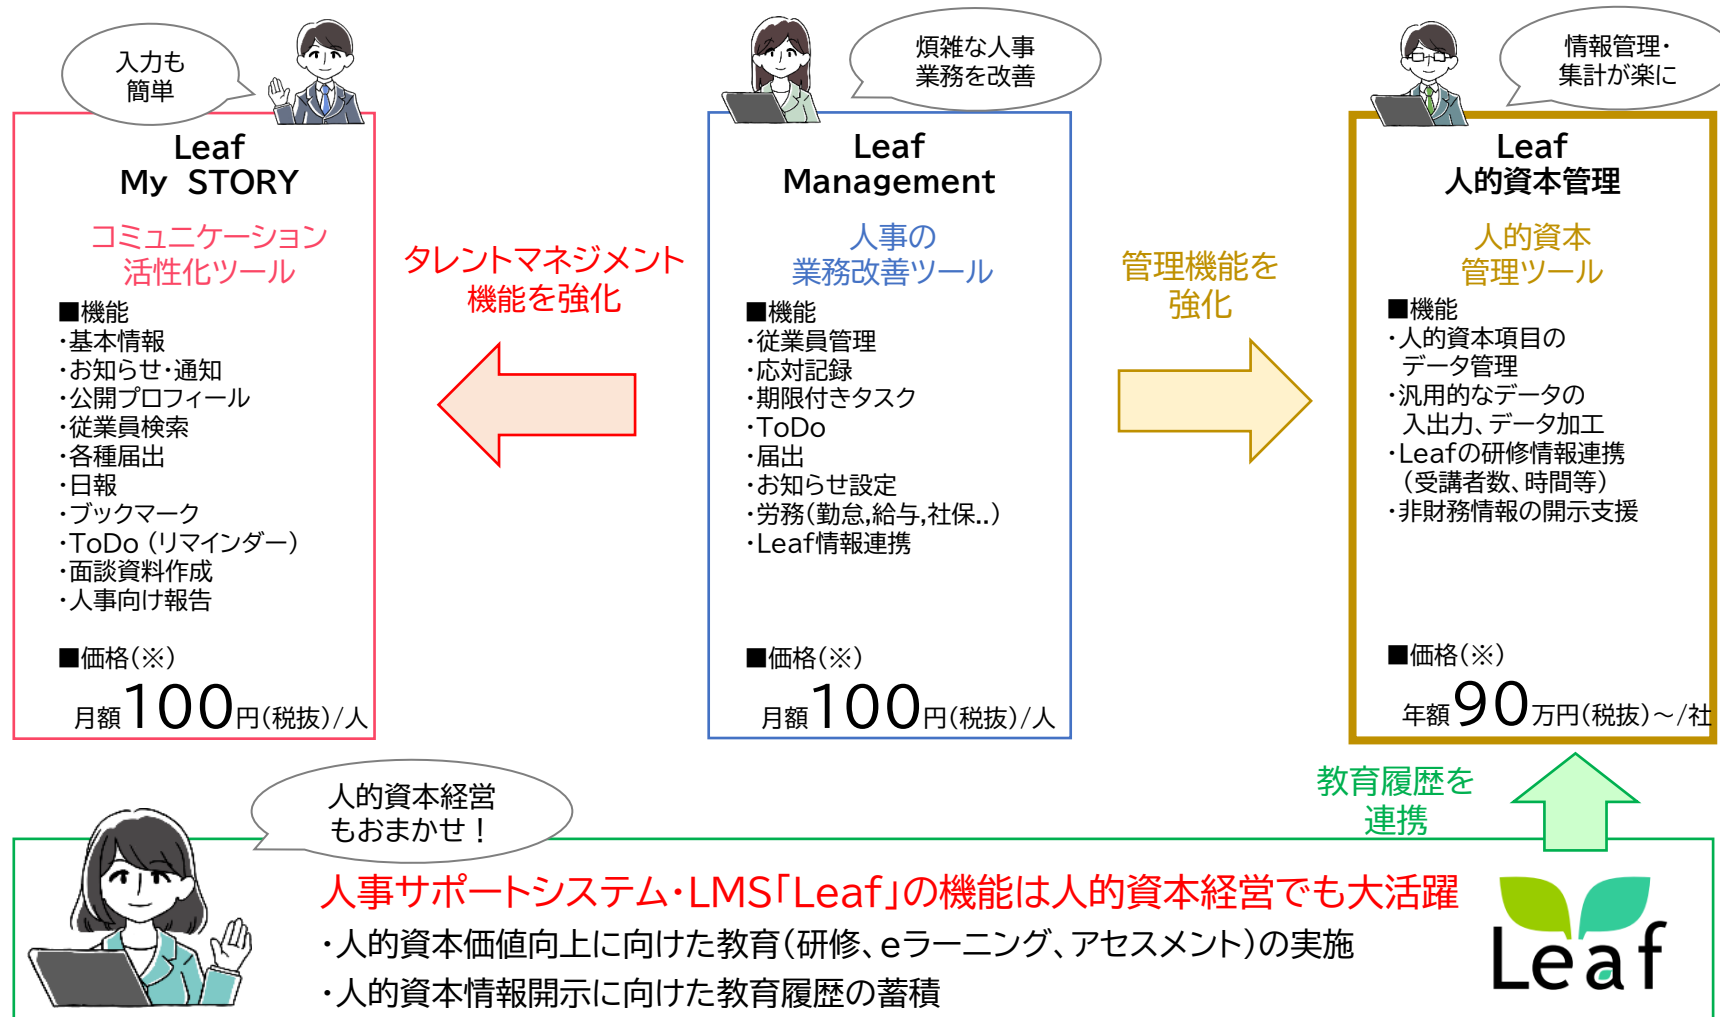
入力も
簡単

Leaf
My STORY

コミュニケーション
活性化ツール

■機能
・基本情報
・お知らせ・通知
・公開プロフィール
・従業員検索
・各種届出
・日報
・ブックマーク
・ToDo (リマインダー)
・面談資料作成
・人事向け報告

■価格(※)
月額100円(税抜)/人

タレントマネジメント
機能を強化

煩雑な人事
業務を改善

Leaf
Management

人事の
業務改善ツール

■機能
・従業員管理
・応対記録
・期限付きタスク
・ToDo
・届出
・お知らせ設定
・労務(勤怠,給与,社保..)
・Leaf情報連携

■価格(※)
月額100円(税抜)/人

管理機能を
強化

情報管理・
集計が楽に

Leaf
人的資本管理

人的資本
管理ツール

■機能
・人的資本項目の
データ管理
・汎用的なデータの
入出力、データ加工
・Leafの研修情報連携
(受講者数、時間等)
・非財務情報の開示支援

■価格(※)
年額90万円(税抜)～/社

教育履歴を
連携

人的資本経営
もおまかせ!

人事サポートシステム・LMS「Leaf」の機能は人的資本経営でも大活躍
・人的資本価値向上に向けた教育(研修、eラーニング、アセスメント)の実施
・人的資本情報開示に向けた教育履歴の蓄積

Leaf